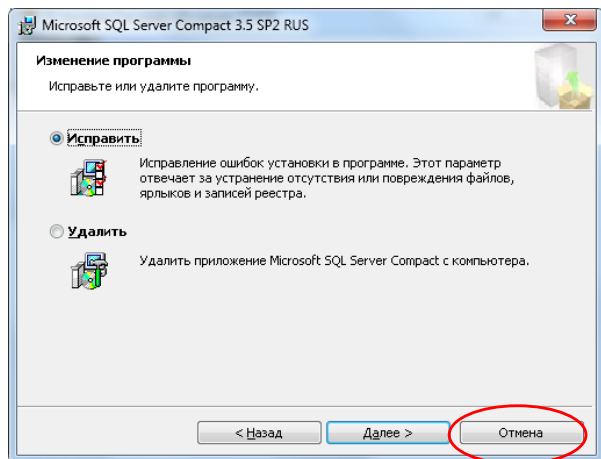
Microsoft SQL Server Compact 3.5 SP2 RUS

Изменение программы

Исправьте или удалите программу.

Исправить

Исправление ошибок установки в программе. Этот параметр отвечает за устранение отсутствия или повреждения файлов, ярлыков и записей реестра.

Удалить

Удалить приложение Microsoft SQL Server Compact с компьютера.

< Назад

Далее >

Отмена